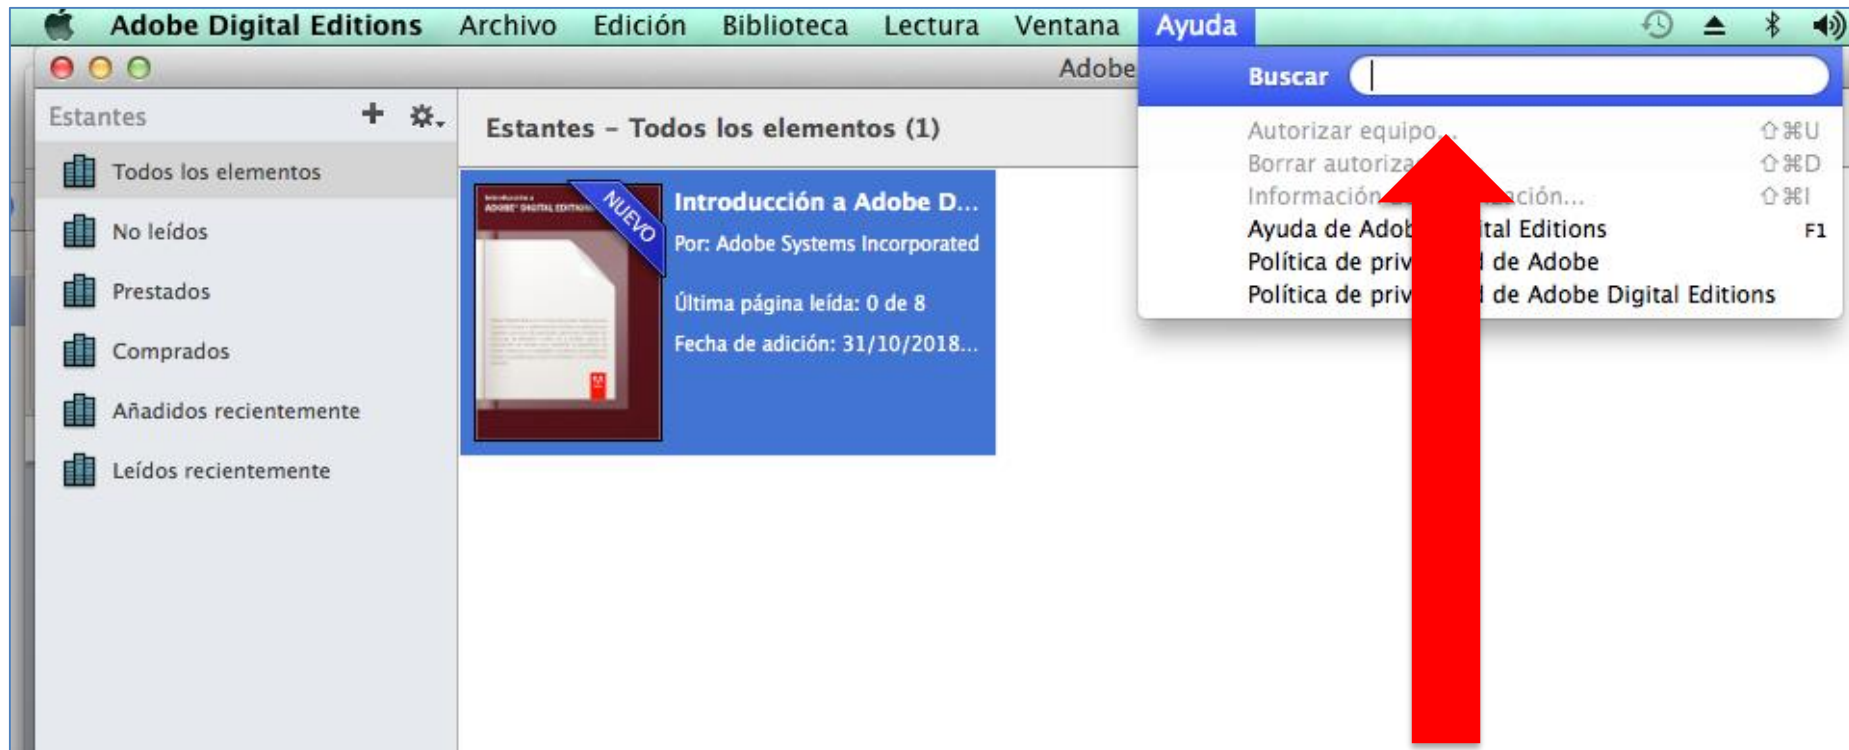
Adobe Digital Editions Archivo Edición Biblioteca Lectura Ventana Ayuda

Adobe

Buscar

Autorizar equipo... ⇧⌘U
Borrar autoriza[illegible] ⇧⌘D
Información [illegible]ación... ⇧⌘I
Ayuda de Adob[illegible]ital Editions F1
Política de priv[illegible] de Adobe
Política de priv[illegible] de Adobe Digital Editions

Estantes + ⚙

Todos los elementos
No leídos
Prestados
Comprados
Añadidos recientemente
Leídos recientemente

Estantes – Todos los elementos (1)

NUEVO

Introducción a Adobe D...
Por: Adobe Systems Incorporated
Última página leída: 0 de 8
Fecha de adición: 31/10/2018...